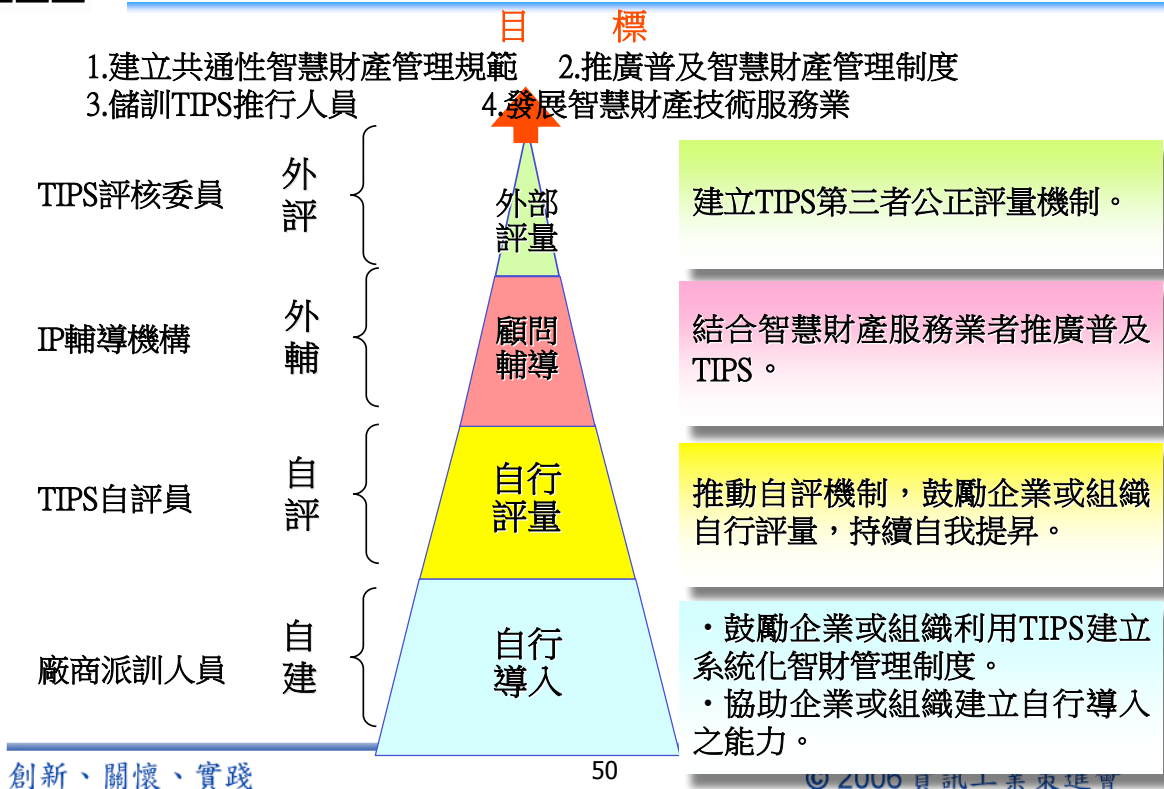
目 標

1.建立共通性智慧財產管理規範 2.推廣普及智慧財產管理制度
3.儲訓TIPS推行人員 4.發展智慧財產技術服務業

TIPS評核委員
外評

外部評量

建立TIPS第三者公正評量機制。

IP輔導機構
外輔

顧問輔導

結合智慧財產服務業者推廣普及TIPS。

TIPS自評員
自評

自行評量

推動自評機制，鼓勵企業或組織自行評量，持續自我提昇。

廠商派訓人員
自建

自行導入

・鼓勵企業或組織利用TIPS建立系統化智財管理制度。
・協助企業或組織建立自行導入之能力。

創新、關懷、實踐

50

© 2006 資訊工業策進會